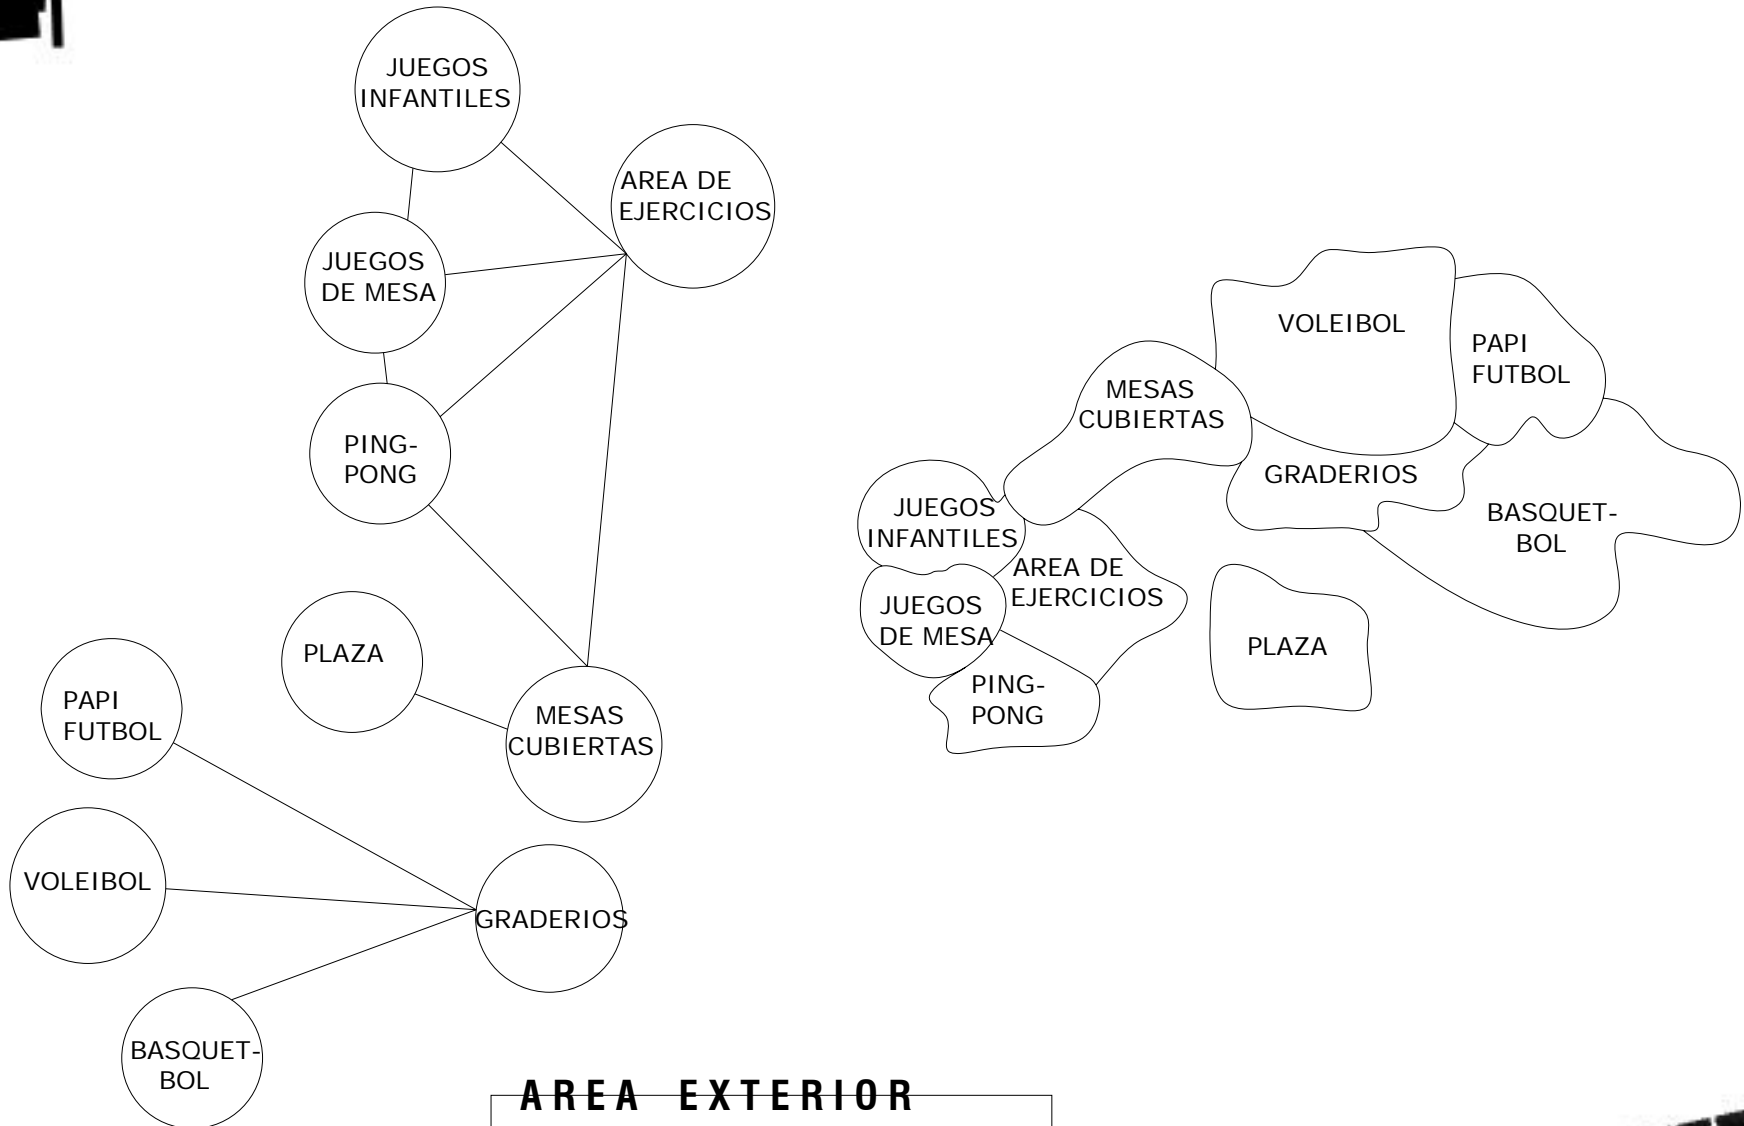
JUEGOS INFANTILES

AREA DE EJERCICIOS

JUEGOS DE MESA

PING-PONG

PLAZA

MESAS CUBIERTAS

PAPI FUTBOL

VOLEIBOL

GRADERIOS

BASQUET-BOL

VOLEIBOL

PAPI FUTBOL

MESAS CUBIERTAS

GRADERIOS

BASQUET-BOL

JUEGOS INFANTILES

AREA DE EJERCICIOS

JUEGOS DE MESA

PING-PONG

PLAZA

AREA EXTERIOR